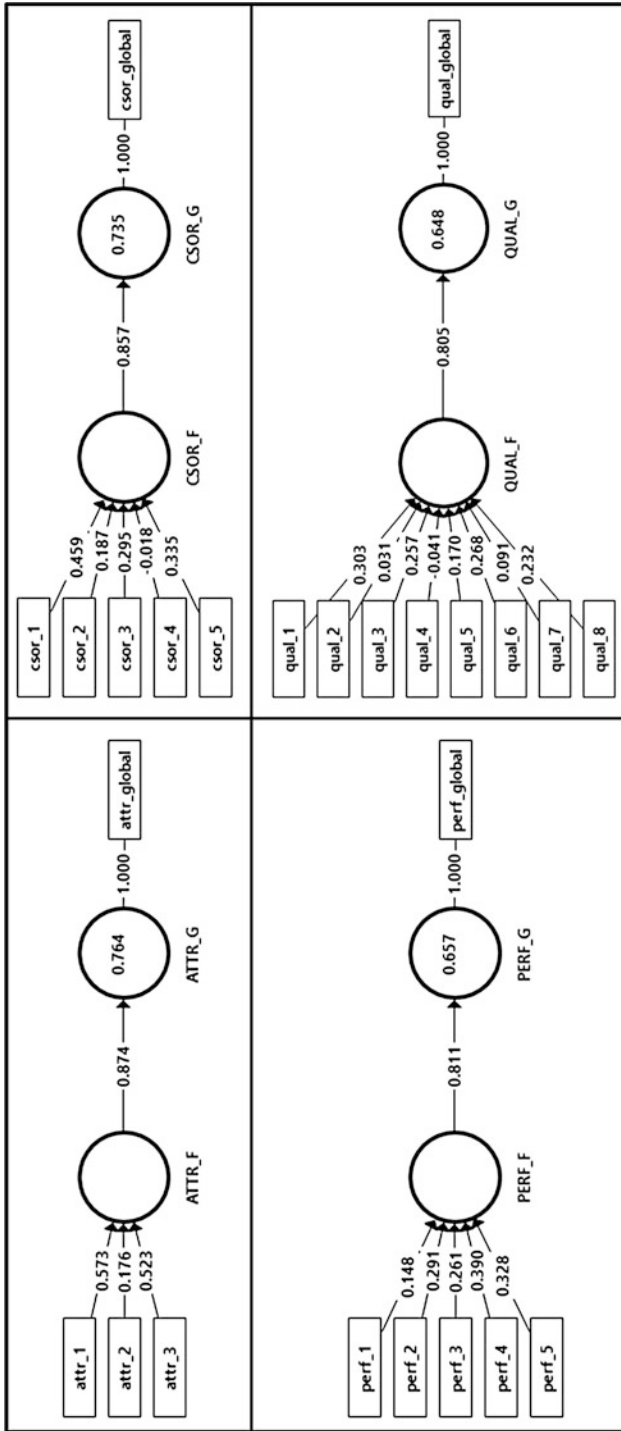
csor_1
csor_2
csor_3
csor_4
csor_5
0.459
0.187
0.295
-0.018
0.335
CSOR_F
0.857
0.735
CSOR_G
1.000
csor_global

qual_1
qual_2
qual_3
qual_4
qual_5
qual_6
qual_7
qual_8
0.303
0.031
0.257
-0.041
0.170
0.268
0.091
0.232
QUAL_F
0.805
0.648
QUAL_G
1.000
qual_global

attr_1
attr_2
attr_3
0.573
0.176
0.523
ATTR_F
0.874
0.764
ATTR_G
1.000
attr_global

perf_1
perf_2
perf_3
perf_4
perf_5
0.148
0.291
0.261
0.390
0.328
PERF_F
0.811
0.657
PERF_G
1.000
perf_global